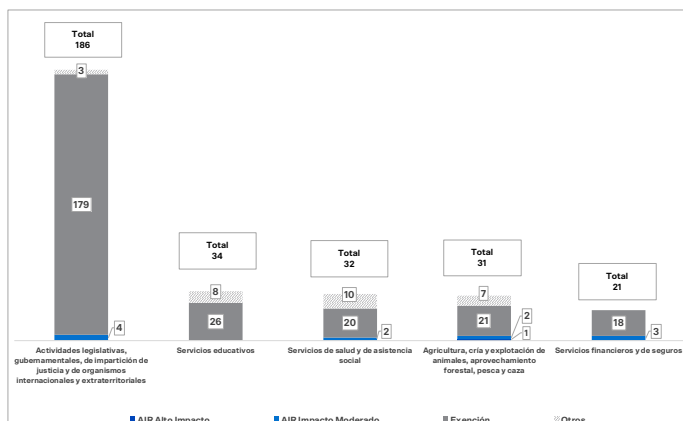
Total
186

3

179

4

Actividades legislativas, gubernamentales, de impartición de justicia y de organismos internacionales y extraterritoriales

Total
34

8

26

Servicios educativos

Total
32

10

20

2

Servicios de salud y de asistencia social

Total
31

7

21

2

1

Agricultura, cría y explotación de animales, aprovechamiento forestal, pesca y caza

Total
21

18

3

Servicios financieros y de seguros

AIR Alto Impacto
AIR Impacto Moderado
Exención
Otros